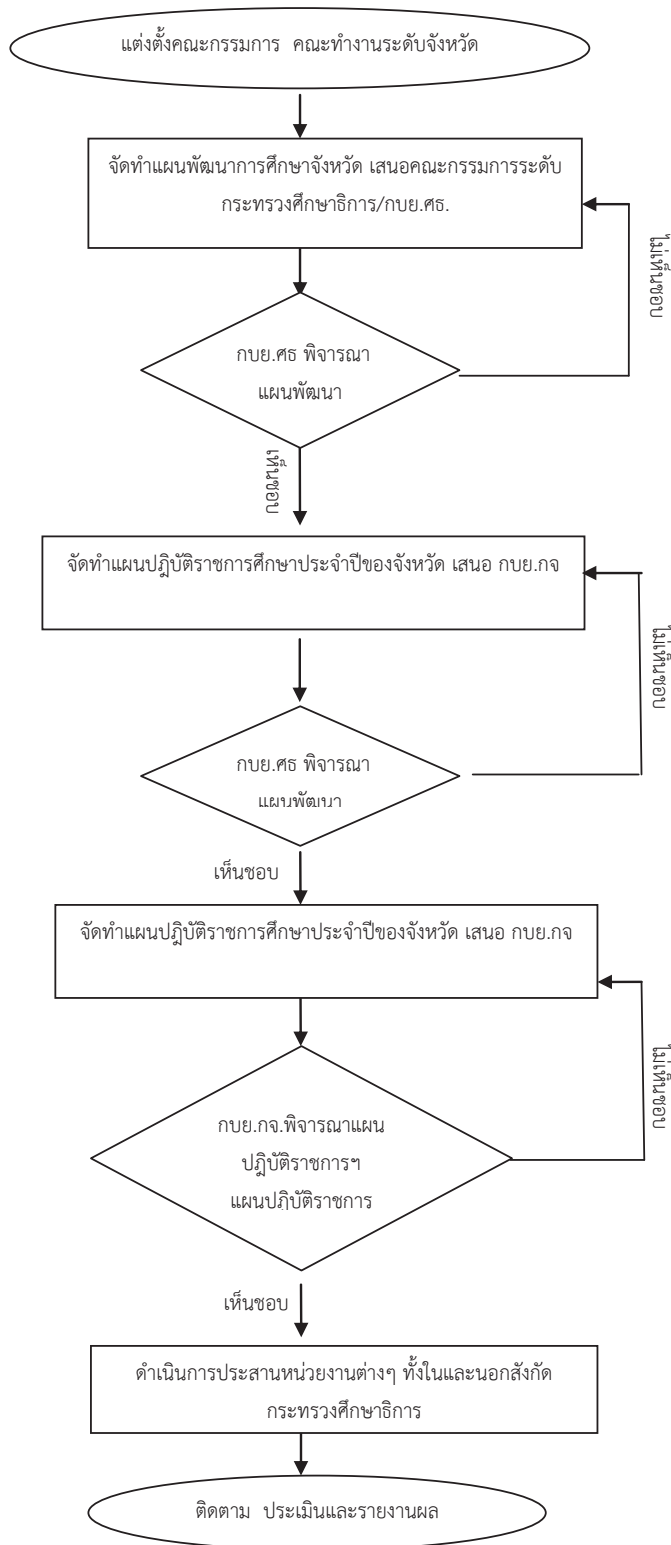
แต่งตั้งคณะกรรมการ คณะทำงานระดับจังหวัด

จัดทำแผนพัฒนาการศึกษาจังหวัด เสนอคณะกรรมการระดับกระทรวงศึกษาธิการ/กบย.ศธ.

ไม่เห็นชอบ

กบย.ศธ พิจารณาแผนพัฒนา

เห็นชอบ

จัดทำแผนปฏิบัติราชการศึกษาประจำปีของจังหวัด เสนอ กบย.กจ

ไม่เห็นชอบ

กบย.ศธ พิจารณาแผนพัฒนา

เห็นชอบ

จัดทำแผนปฏิบัติราชการศึกษาประจำปีของจังหวัด เสนอ กบย.กจ

ไม่เห็นชอบ

กบย.กจ.พิจารณาแผนปฏิบัติราชการฯ แผนปฏิบัติราชการ

เห็นชอบ

ดำเนินการประสานหน่วยงานต่างๆ ทั้งในและนอกสังกัดกระทรวงศึกษาธิการ

ติดตาม ประเมินและรายงานผล